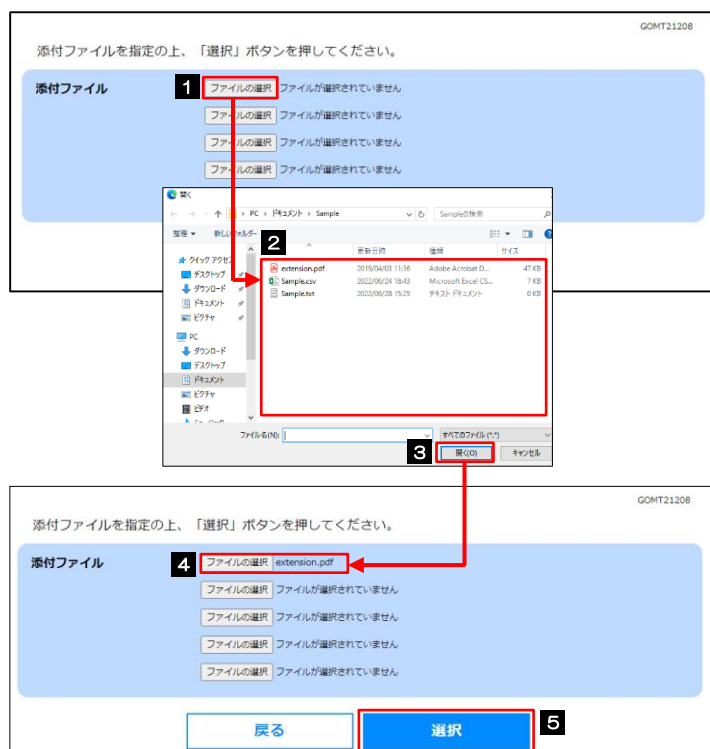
GOMT21208

添付ファイルを指定の上、「選択」ボタンを押してください。

添付ファイル

1 ファイルの選択 ファイルが選択されていません

ファイルの選択 ファイルが選択されていません

ファイルの選択 ファイルが選択されていません

ファイルの選択 ファイルが選択されていません

開く

PC > ドキュメント > Sample

Sampleの検索

整理 ▾ 新しいフォルダー

2

更新日時 種類 サイズ

クイック アクセス
デスクトップ
ダウンロード
ドキュメント
ピクチャ
PC
ダウンロード
デスクトップ
ドキュメント
ピクチャ
ビデオ

| | | | |
|---|---|---|---|
| extension.pdf | 2015/04/03 11:36 | Adobe Acrobat D... | 47 KB |
| Sample.csv | 2022/06/24 18:43 | Microsoft Excel CS... | 7 KB |
| Sample.txt | 2022/06/28 15:25 | テキスト ドキュメント | 0 KB |

ファイル名(N):

すべてのファイル (*.*)

3 開く(O) キャンセル

GOMT21208

添付ファイルを指定の上、「選択」ボタンを押してください。

添付ファイル

4 ファイルの選択 extension.pdf

ファイルの選択 ファイルが選択されていません

ファイルの選択 ファイルが選択されていません

ファイルの選択 ファイルが選択されていません

ファイルの選択 ファイルが選択されていません

戻る

選択 5